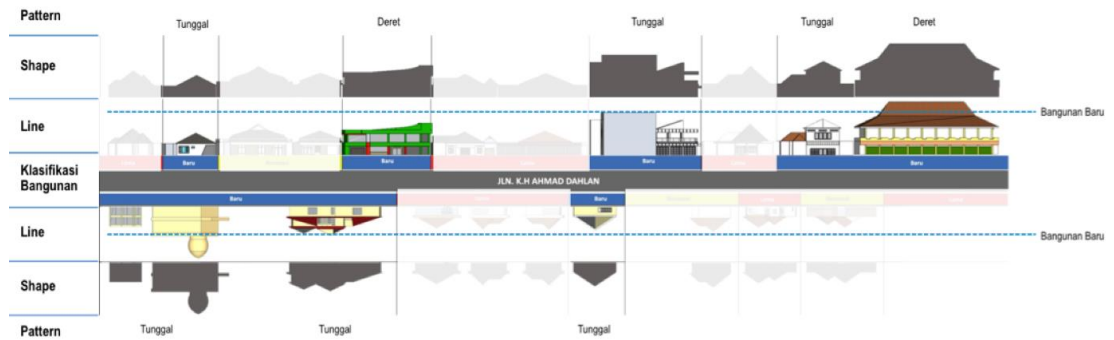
Pattern
Tunggal
Deret
Tunggal
Tunggal
Deret

Shape

Line
Bangunan Baru

Klasifikasi Bangunan
Baru
Baru
Baru
Baru

JLN. K.H AHMAD DAHLAN

Baru
Baru

Line
Bangunan Baru

Shape

Pattern
Tunggal
Tunggal
Tunggal